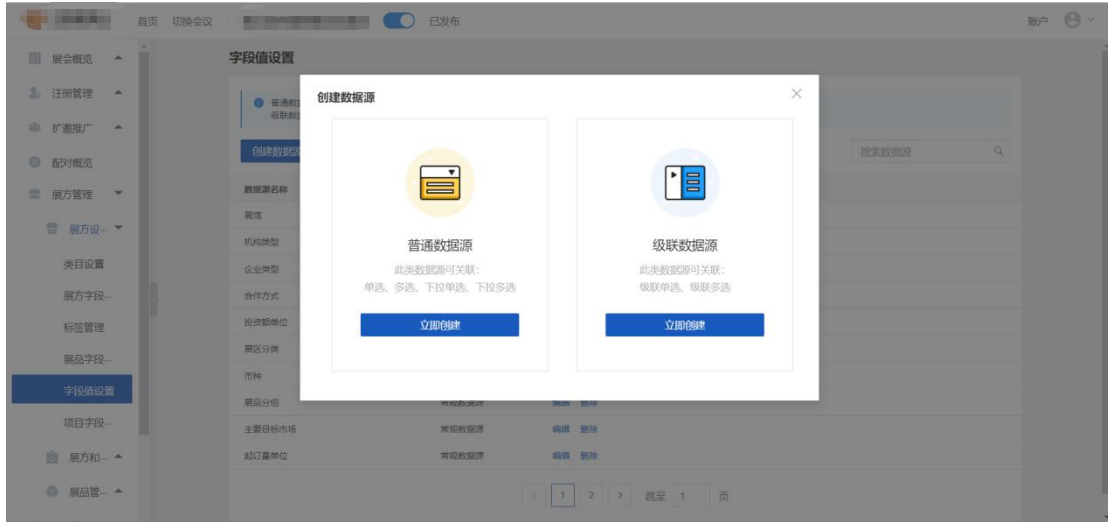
首页 切换会议 已发布

账户

展会概览
注册管理
扩散推广
配对概览
展方管理
展方设...
类目设置
展方字段...
标签管理
展品字段...
字段值设置
项目字段...
展方和...
展品管...

字段值设置

普通数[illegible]
级联数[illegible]

创建数据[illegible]

搜索数据源

数据源名称
籍贯
机构类型
企业类型
合作方式
投资额单位
展区分类
币种
展品分组 常规数据源 编辑 删除
主要目标市场 常规数据源 编辑 删除
起订量单位 常规数据源 编辑 删除

< 1 2 > 跳至 1 页

创建数据源

普通数据源
此类数据源可关联：
单选、多选、下拉单选、下拉多选
立即创建

级联数据源
此类数据源可关联：
级联单选、级联多选
立即创建